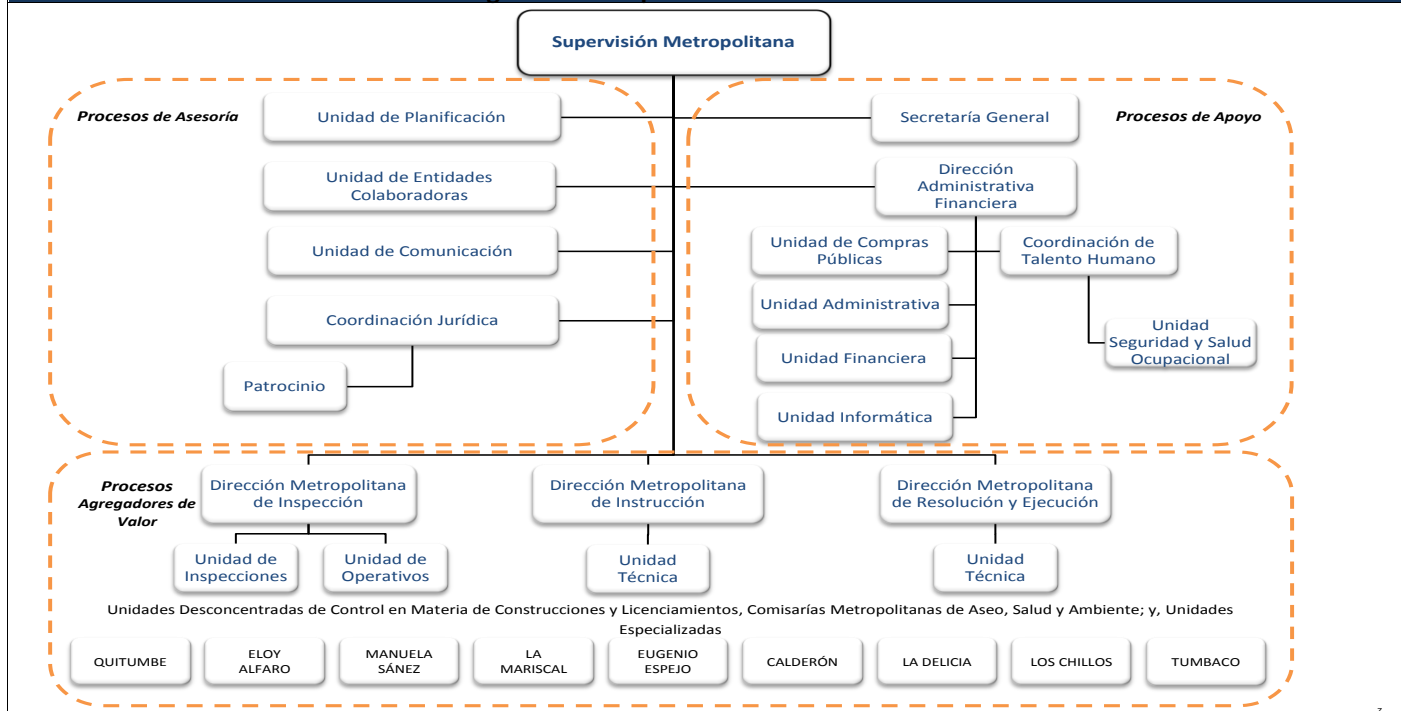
Supervisión Metropolitana

Procesos de Asesoría

Unidad de Planificación

Unidad de Entidades Colaboradoras

Unidad de Comunicación

Coordinación Jurídica

Patrocinio

Procesos de Apoyo

Secretaría General

Dirección Administrativa Financiera

Unidad de Compras Públicas

Coordinación de Talento Humano

Unidad Administrativa

Unidad Seguridad y Salud Ocupacional

Unidad Financiera

Unidad Informática

Procesos Agregadores de Valor

Dirección Metropolitana de Inspección

Dirección Metropolitana de Instrucción

Dirección Metropolitana de Resolución y Ejecución

Unidad de Inspecciones

Unidad de Operativos

Unidad Técnica

Unidad Técnica

Unidades Desconcentradas de Control en Materia de Construcciones y Licenciamientos, Comisarías Metropolitanas de Aseo, Salud y Ambiente; y, Unidades Especializadas

QUITUMBE

ELOY ALFARO

MANUELA SÁNEZ

LA MARISCAL

EUGENIO ESPEJO

CALDERÓN

LA DELICIA

LOS CHILLOS

TUMBACO